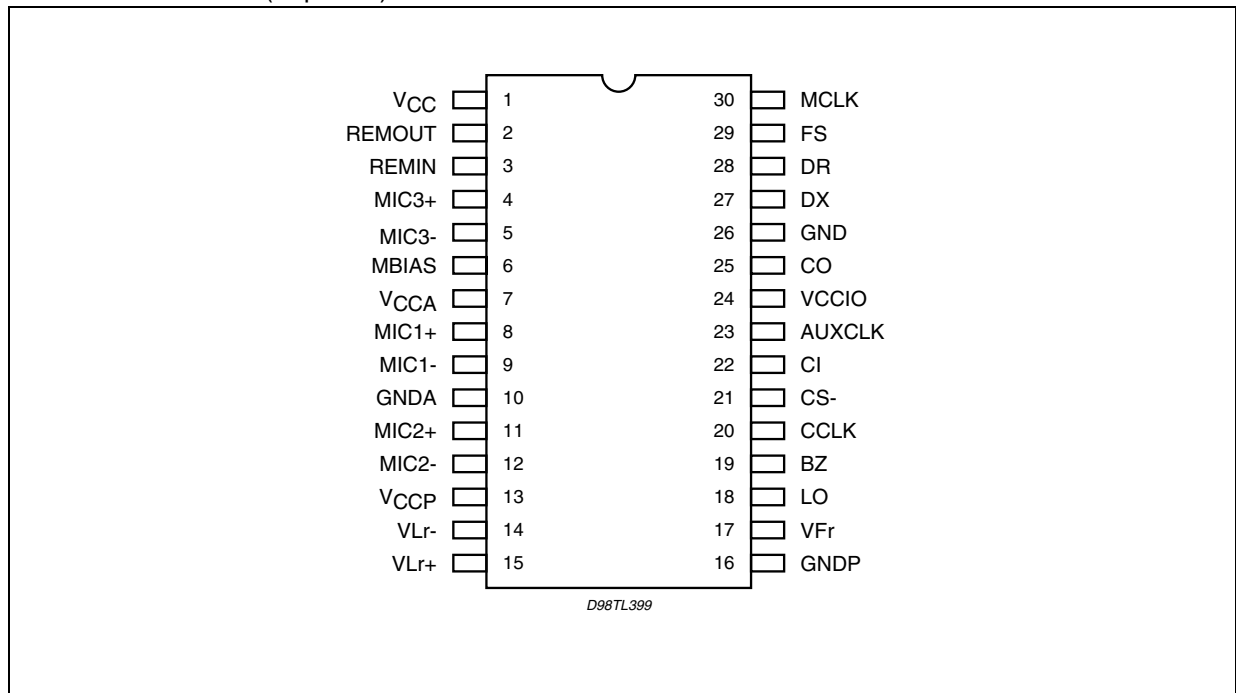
$V_{CC}$ 1
REMOUT 2
REMIN 3
MIC3+ 4
MIC3- 5
MBIAS 6
$V_{CCA}$ 7
MIC1+ 8
MIC1- 9
GNDA 10
MIC2+ 11
MIC2- 12
$V_{CCP}$ 13
VLr- 14
VLr+ 15

30 MCLK
29 FS
28 DR
27 DX
26 GND
25 CO
24 VCCIO
23 AUXCLK
22 CI
21 CS-
20 CCLK
19 BZ
18 LO
17 VFr
16 GNDP

D98TL399